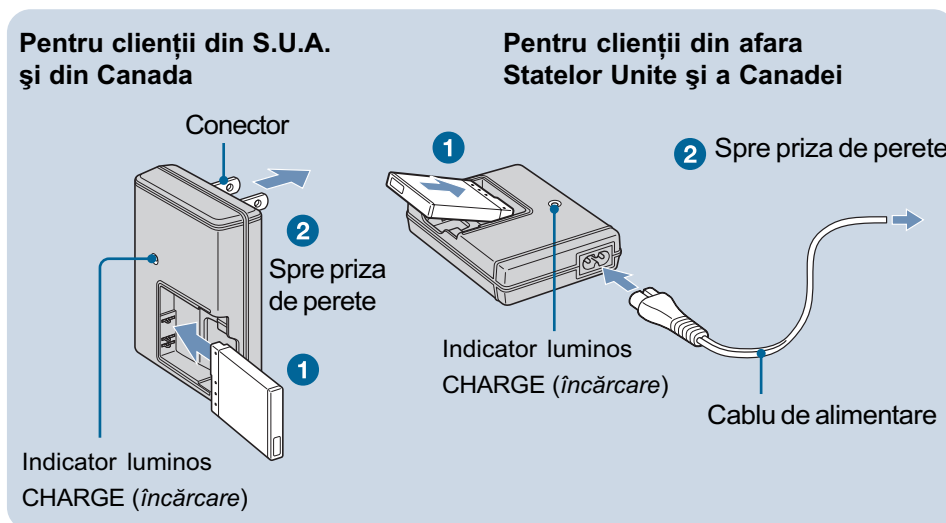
Pentru clienții din S.U.A. şi din Canada

Conector

2 Spre priza de perete

1

Indicator luminos CHARGE (*încărcare*)

Pentru clienții din afara Statelor Unite şi a Canadei

1

2 Spre priza de perete

Indicator luminos CHARGE (*încărcare*)

Cablu de alimentare